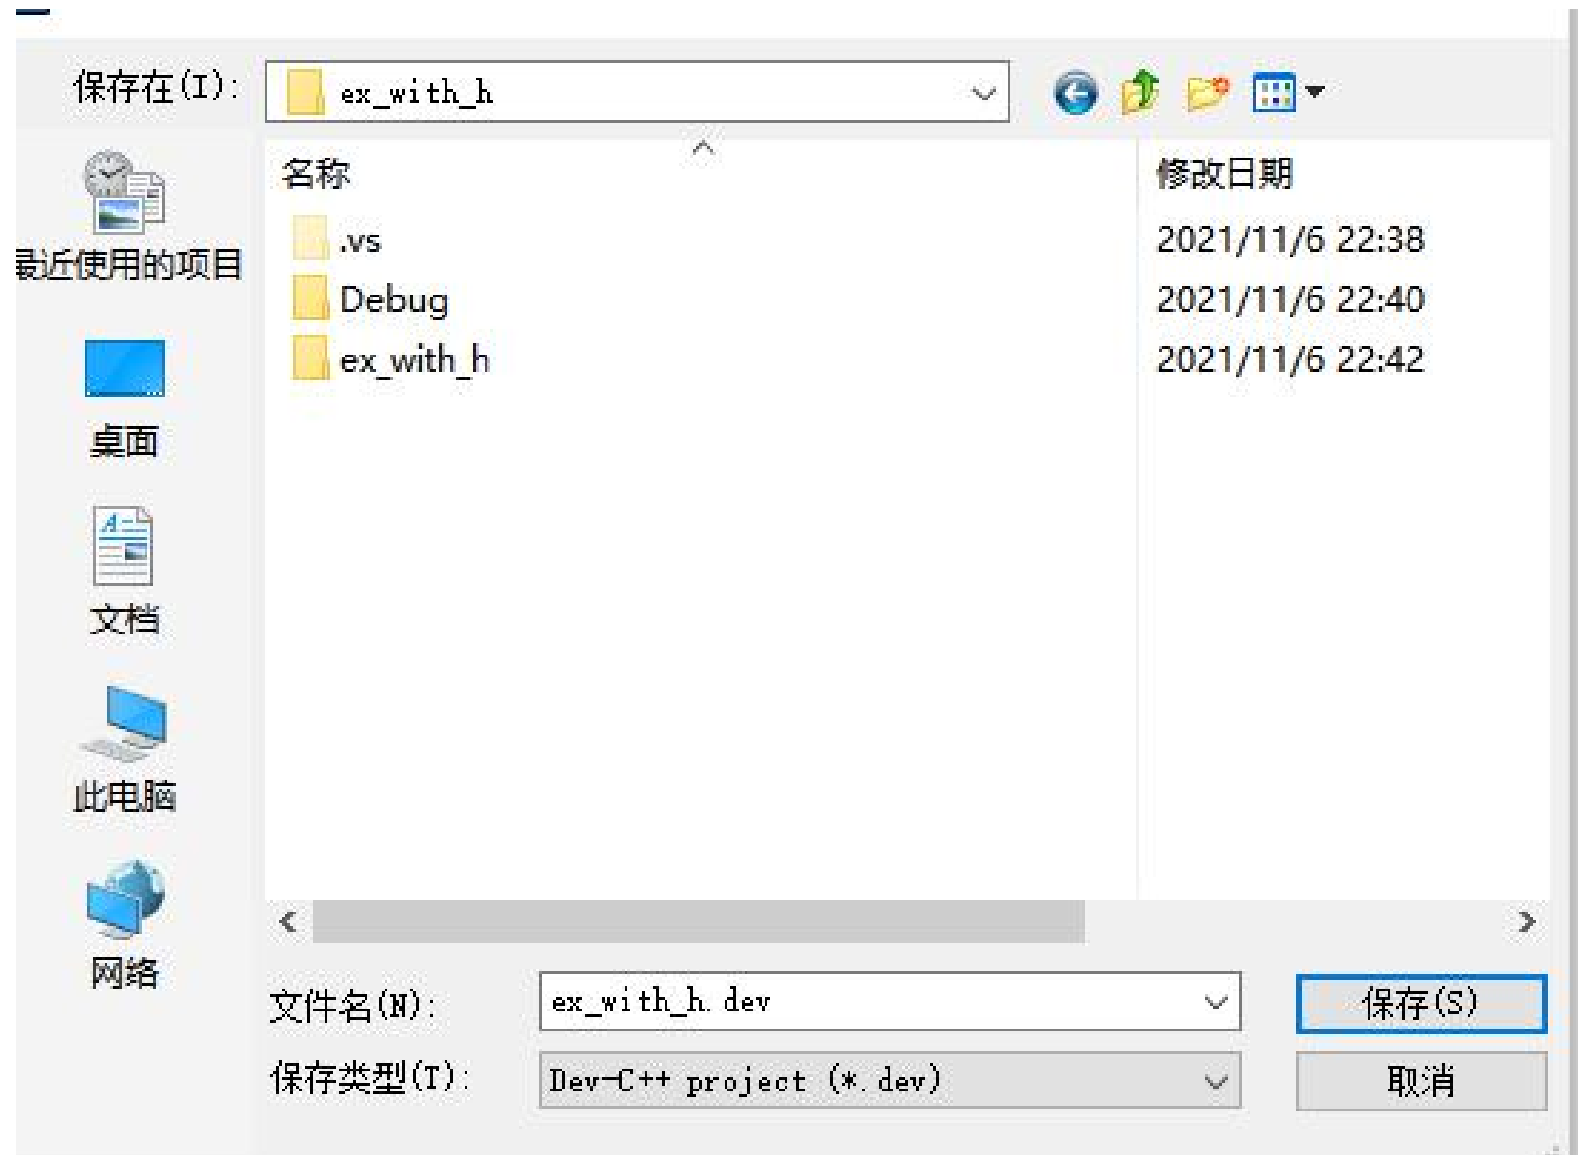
保存在(I): ex_with_h

最近使用的项目

桌面

文档

此电脑

网络

| 名称 | 修改日期 |
|---|---|
| .vs | 2021/11/6 22:38 |
| Debug | 2021/11/6 22:40 |
| ex_with_h | 2021/11/6 22:42 |

文件名(N): ex_with_h.dev

保存类型(T): Dev-C++ project (*.dev)

保存(S)

取消